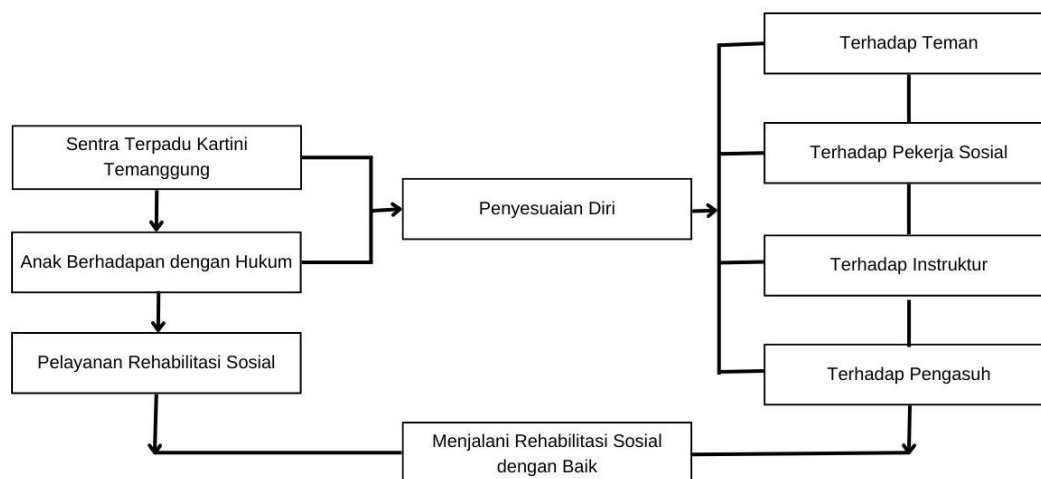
Sentra Terpadu Kartini Temanggung

Anak Berhadapan dengan Hukum

Pelayanan Rehabilitasi Sosial

Penyesuaian Diri

Terhadap Teman

Terhadap Pekerja Sosial

Terhadap Instruktur

Terhadap Pengasuh

Menjalani Rehabilitasi Sosial dengan Baik